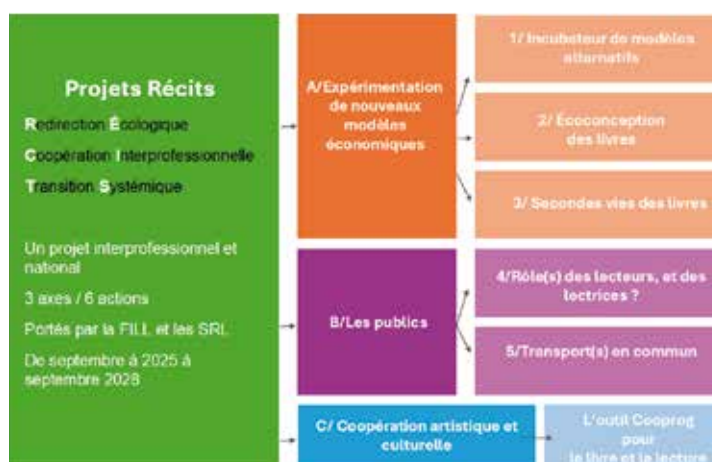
Projets Récits

Redirection Écologique

Coopération Interprofessionnelle

Transition Systémique

Un projet interprofessionnel et national

3 axes / 6 actions

Portés par la FILL et les SRL

De septembre à 2025 à septembre 2028

A/Expérimentation de nouveaux modèles économiques

1/ Incubateur de modèles alternatifs

2/ Écoconception des livres

3/ Secondes vies des livres

B/Les publics

4/Rôle(s) des lecteurs, et des lectrices ?

5/Transport(s) en commun

C/ Coopération artistique et culturelle

L'outil Cooprog pour le livre et la lecture